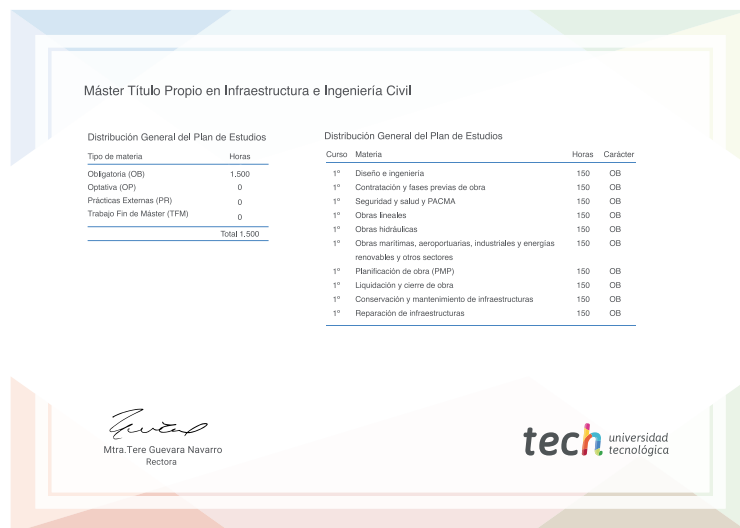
Máster Título Propio en Infraestructura e Ingeniería Civil

Distribución General del Plan de Estudios

| Tipo de materia | Horas |
|---|---|
| Obligatoria (OB) | 1.500 |
| Optativa (OP) | 0 |
| Prácticas Externas (PR) | 0 |
| Trabajo Fin de Máster (TFM) | 0 |
| | Total 1.500 |

Distribución General del Plan de Estudios

| Curso | Materia | Horas | Carácter |
|---|---|---|---|
| 1º | Diseño e ingeniería | 150 | OB |
| 1º | Contratación y fases previas de obra | 150 | OB |
| 1º | Seguridad y salud y PACMA | 150 | OB |
| 1º | Obras lineales | 150 | OB |
| 1º | Obras hidráulicas | 150 | OB |
| 1º | Obras marítimas, aeroportuarias, industriales y energías renovables y otros sectores | 150 | OB |
| 1º | Planificación de obra (PMP) | 150 | OB |
| 1º | Liquidación y cierre de obra | 150 | OB |
| 1º | Conservación y mantenimiento de infraestructuras | 150 | OB |
| 1º | Reparación de infraestructuras | 150 | OB |

Mtra.Tere Guevara Navarro
Rectora

tech universidad tecnológica